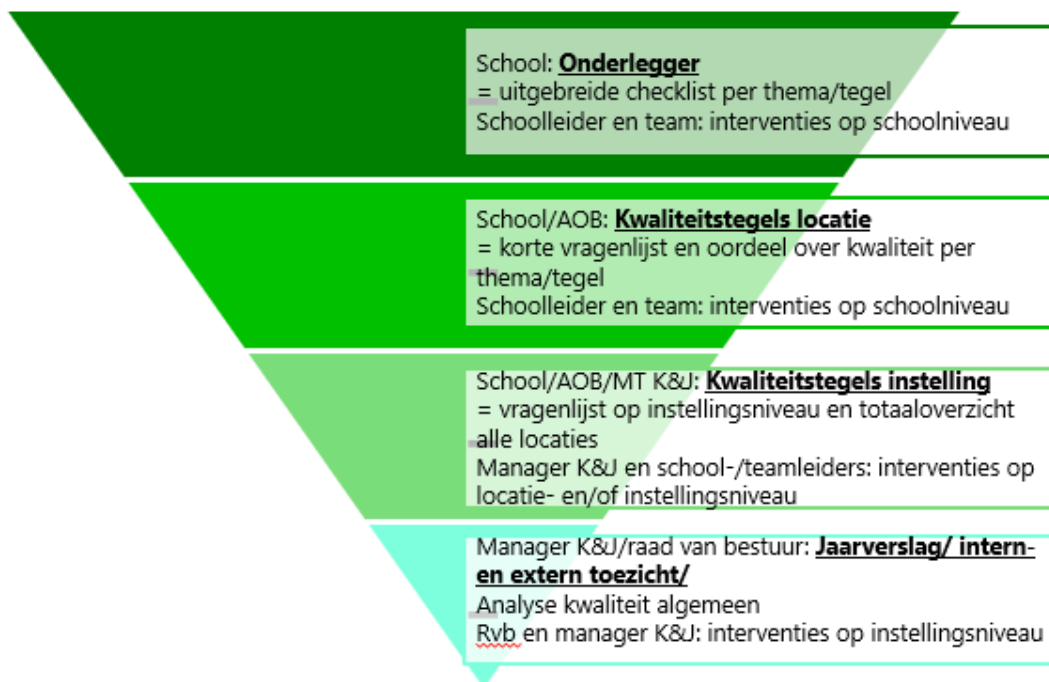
School: **Onderlegger**
= uitgebreide checklist per thema/tegel
Schoolleider en team: interventies op schoolniveau

School/AOB: **Kwaliteitstegels locatie**
= korte vragenlijst en oordeel over kwaliteit per thema/tegel
Schoolleider en team: interventies op schoolniveau

School/AOB/MT K&J: **Kwaliteitstegels instelling**
= vragenlijst op instellingsniveau en totaaloverzicht alle locaties
Manager K&J en school-/teamleiders: interventies op locatie- en/of instellingsniveau

Manager K&J/raad van bestuur: **Jaarverslag/ intern- en extern toezicht/**
Analyse kwaliteit algemeen
Rvb en manager K&J: interventies op instellingsniveau